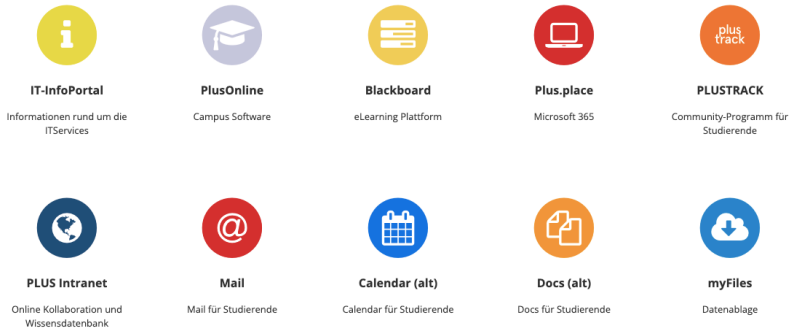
IT-InfoPortal

Informationen rund um die ITServices

PlusOnline

Campus Software

Blackboard

eLearning Plattform

Plus.place

Microsoft 365

plus track

PLUSTRACK

Community-Programm für Studierende

PLUS Intranet

Online Kollaboration und Wissensdatenbank

@

Mail

Mail für Studierende

Calendar (alt)

Calendar für Studierende

Docs (alt)

Docs für Studierende

myFiles

Datenablage